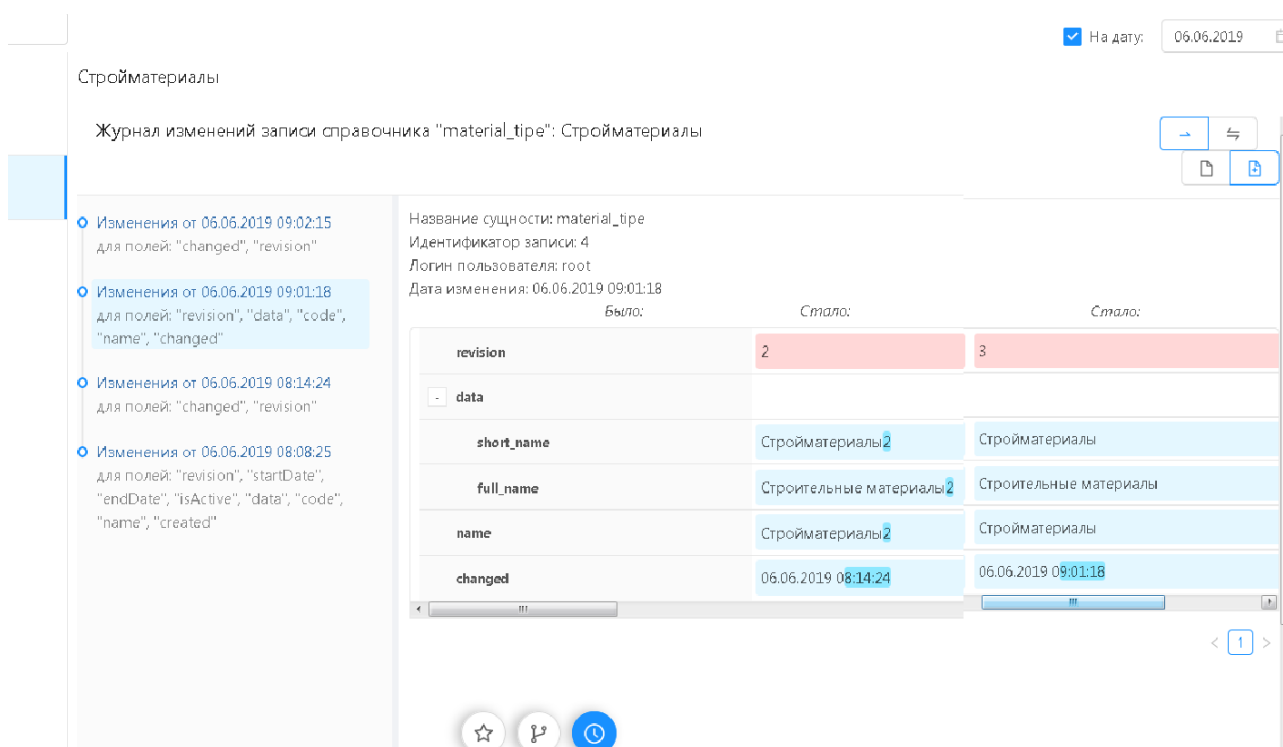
На дату: 06.06.2019

Стройматериалы

Журнал изменений записи справочника "material_tipe": Стройматериалы

Изменения от 06.06.2019 09:02:15
для полей: "changed", "revision"

Изменения от 06.06.2019 09:01:18
для полей: "revision", "data", "code", "name", "changed"

Изменения от 06.06.2019 08:14:24
для полей: "changed", "revision"

Изменения от 06.06.2019 08:08:25
для полей: "revision", "startDate", "endDate", "isActive", "data", "code", "name", "created"

Название сущности: material_tipe
Идентификатор записи: 4
Логин пользователя: root
Дата изменения: 06.06.2019 09:01:18

| | Было: | Стало: | Стало: |
|---|---|---|---|
| revision | | 2 | 3 |
| - data | | | |
| short_name | | Стройматериалы2 | Стройматериалы |
| full_name | | Строительные материалы2 | Строительные материалы |
| name | | Стройматериалы2 | Стройматериалы |
| changed | | 06.06.2019 08:14:24 | 06.06.2019 09:01:18 |

1